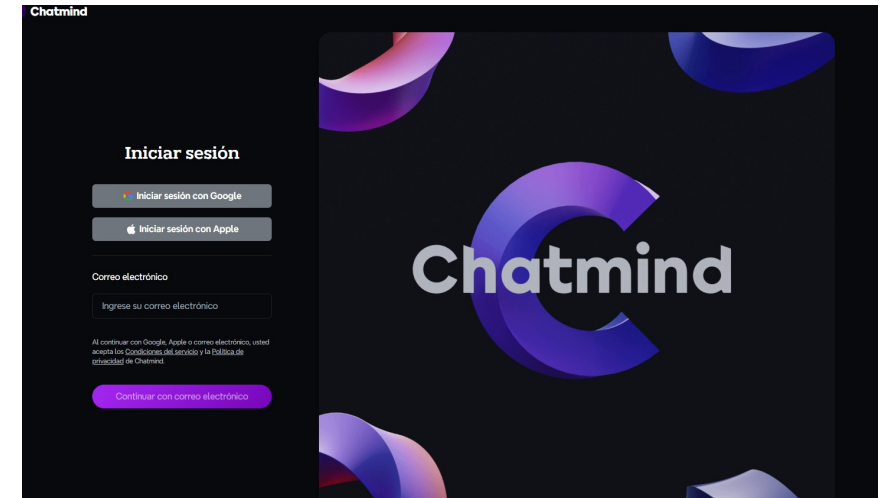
Chatmind

Iniciar sesión

Iniciar sesión con Google

Iniciar sesión con Apple

Correo electrónico

Ingrese su correo electrónico

Al continuar con Google, Apple o correo electrónico, usted acepta los Condiciones del servicio y la Política de privacidad de Chatmind.

Continuar con correo electrónico

Chatmind